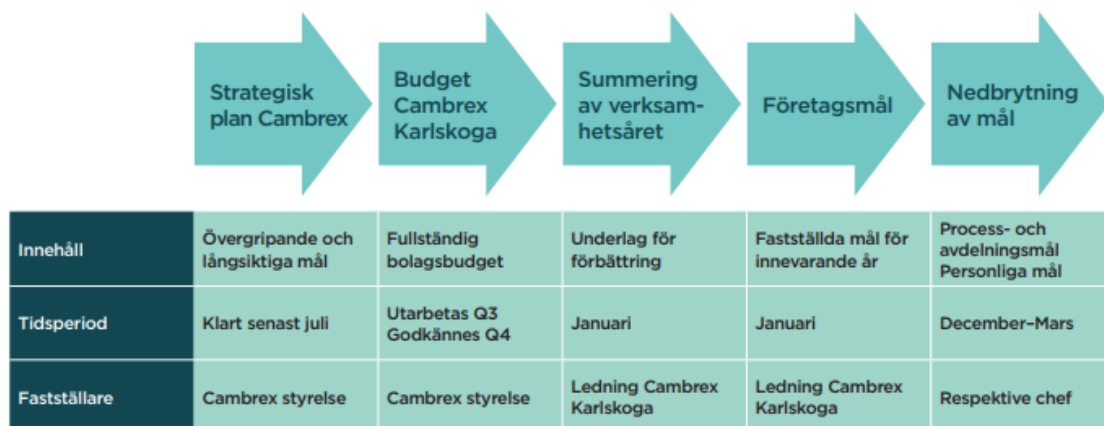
| | Strategisk plan Cambrex | Budget Cambrex Karlskoga | Summering av verksamhetsåret | Företagsmål | Nedbrytning av mål |
|---|---|---|---|---|---|
| Innehåll | Övergripande och långsiktiga mål | Fullständig bolagsbudget | Underlag för förbättring | Fastställda mål för innevarande år | Process- och avdelningsmål Personliga mål |
| Tidsperiod | Klart senast juli | Utarbetas Q3 Godkännes Q4 | Januari | Januari | December–Mars |
| Fastställare | Cambrex styrelse | Cambrex styrelse | Ledning Cambrex Karlskoga | Ledning Cambrex Karlskoga | Respektive chef |